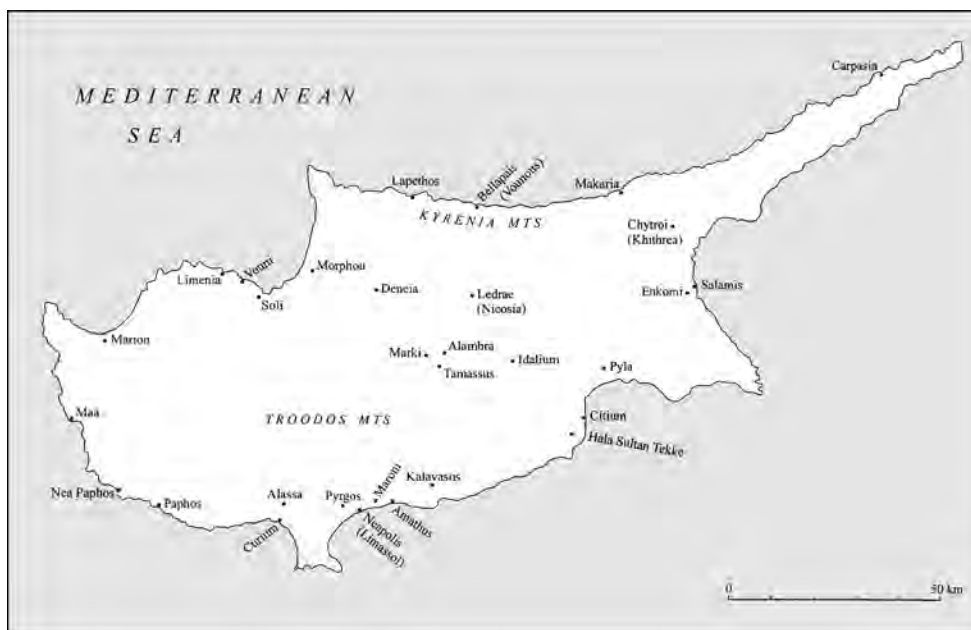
MEDITERRANEAN SEA

Carpasia

Lapethos

Bellapais (Vounous)

Makaria

KYRENIA MTS

Chytroi (Khithrea)

Limenia

Vouni

Morphou

Soli

Deneia

Ledrae (Nicosia)

Enkomi

Salamis

Marion

Marki

Alambra

Tamassus

Idalium

Pyla

Maa

TROODOS MTS

Citium

Hala Sultan Tekke

Nea Paphos

Paphos

Alassa

Pyrgos

Maroni

Kalavasos

Amathus

Curium

Neapolis (Limassol)

0

50 km